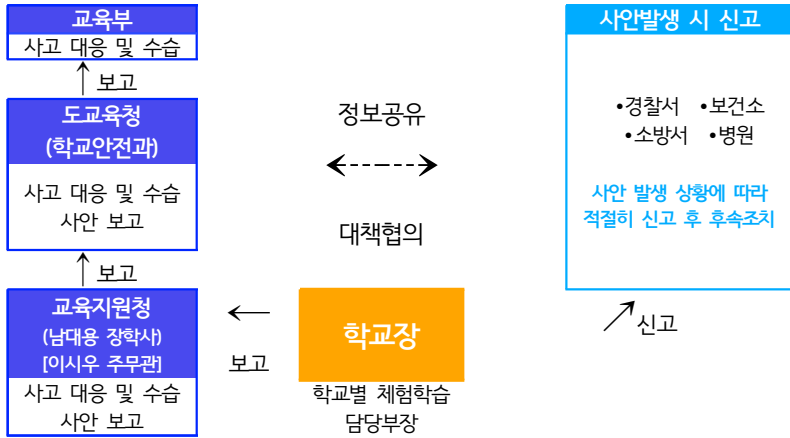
교육부
사고 대응 및 수습

보고

도교육청
(학교안전과)

사고 대응 및 수습
사안 보고

보고

교육지원청
(남대용 장학사)
[이시우 주무관]

사고 대응 및 수습
사안 보고

정보공유

대책협의

보고

학교장

학교별 체험학습
담당부장

사안발생 시 신고

•경찰서 •보건소
•소방서 •병원

사안 발생 상황에 따라
적절히 신고 후 후속조치

신고